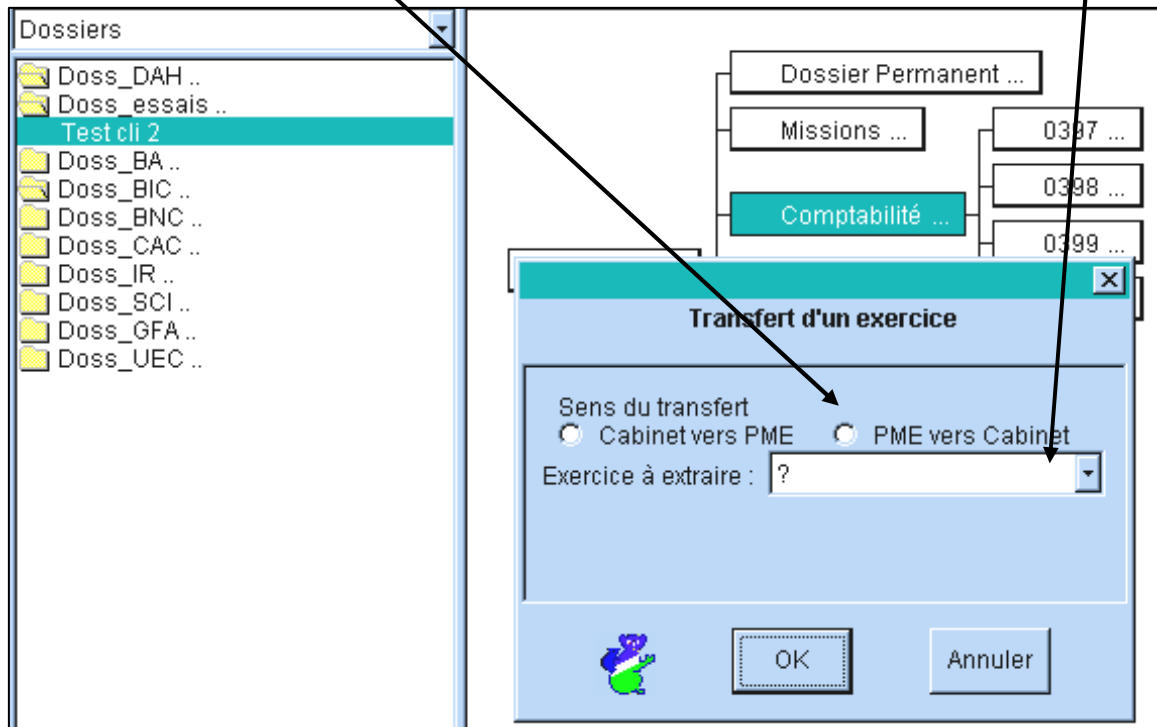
Dossiers

Doss_DAH ..
Doss_essais ..
Test cli 2
Doss_BA ..
Doss_BIC ..
Doss_BNC ..
Doss_CAC ..
Doss_IR ..
Doss_SCI ..
Doss_GFA ..
Doss_UEC ..

Dossier Permanent ...
Missions ...
Comptabilité ...
0397 ...
0398 ...
0399 ...

Transfert d'un exercice

Sens du transfert
Cabinet vers PME
PME vers Cabinet
Exercice à extraire : ?

OK
Annuler